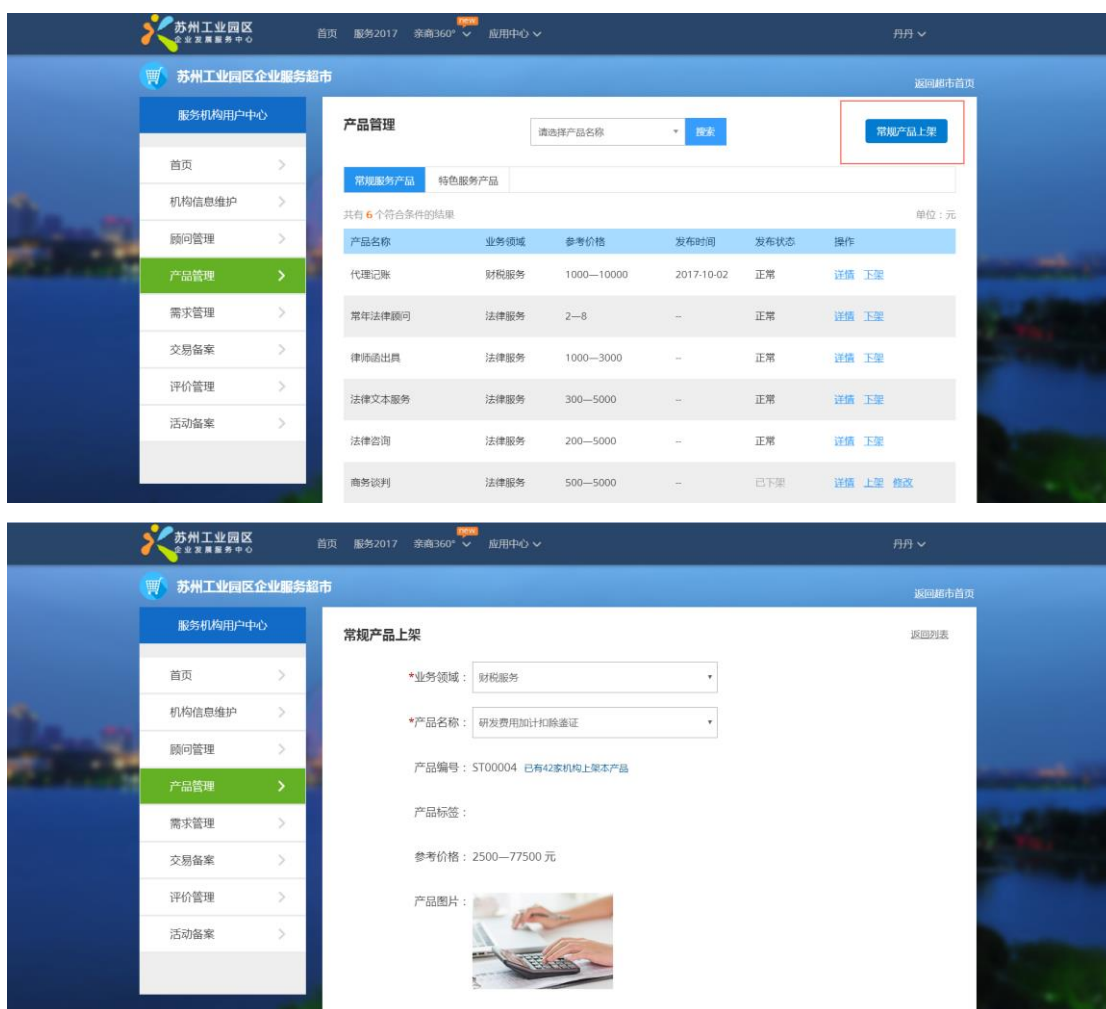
苏州工业园区
企业发展服务中心

首页 服务2017 亲商360° new 应用中心 丹丹

苏州工业园区企业服务超市
返回超市首页

服务机构用户中心
首页
机构信息维护
顾问管理
产品管理
需求管理
交易备案
评价管理
活动备案

产品管理
请选择产品名称 搜索
常规产品上架

常规服务产品 特色服务产品

共有 6 个符合条件的结果
单位：元

| 产品名称 | 业务领域 | 参考价格 | 发布时间 | 发布状态 | 操作 |
|---|---|---|---|---|---|
| 代理记账 | 财税服务 | 1000—10000 | 2017-10-02 | 正常 | 详情 下架 |
| 常年法律顾问 | 法律服务 | 2—8 | – | 正常 | 详情 下架 |
| 律师函出具 | 法律服务 | 1000—3000 | – | 正常 | 详情 下架 |
| 法律文本服务 | 法律服务 | 300—5000 | – | 正常 | 详情 下架 |
| 法律咨询 | 法律服务 | 200—5000 | – | 正常 | 详情 下架 |
| 商务谈判 | 法律服务 | 500—5000 | – | 已下架 | 详情 上架 修改 |

苏州工业园区
企业发展服务中心

首页 服务2017 亲商360° new 应用中心 丹丹

苏州工业园区企业服务超市
返回超市首页

服务机构用户中心
首页
机构信息维护
顾问管理
产品管理
需求管理
交易备案
评价管理
活动备案

常规产品上架
返回列表

*业务领域： 财税服务
*产品名称： 研发费用加计扣除鉴证
产品编号：ST00004 已有42家机构上架本产品
产品标签：
参考价格：2500—77500 元
产品图片：